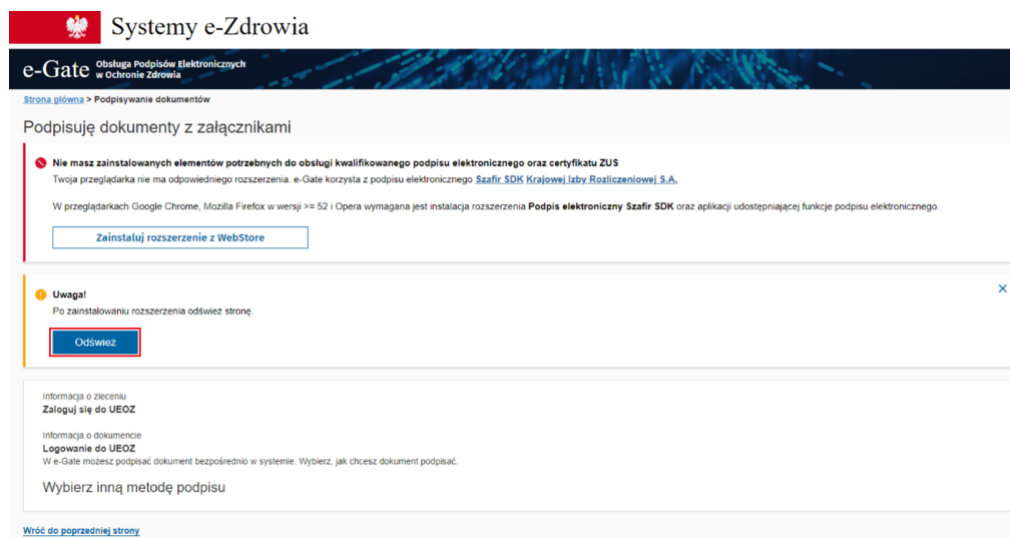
Systemy e-Zdrowia

e-Gate Obsługa Podpisów Elektronicznych w Ochronie Zdrowia

Strona główna > Podpisywanie dokumentów

Podpisuję dokumenty z załącznikami

Nie masz zainstalowanych elementów potrzebnych do obsługi kwalifikowanego podpisu elektronicznego oraz certyfikatu ZUS

Twoja przeglądarka nie ma odpowiedniego rozszerzenia. e-Gate korzysta z podpisu elektronicznego Szafir SDK Krajowej Izby Rozliczeniowej S.A.

W przeglądarkach Google Chrome, Mozilla Firefox w wersji >= 52 i Opera wymagana jest instalacja rozszerzenia Podpis elektroniczny Szafir SDK oraz aplikacji udostępniającej funkcje podpisu elektronicznego.

Zainstaluj rozszerzenie z WebStore

Uwaga!

Po zainstalowaniu rozszerzenia odśwież stronę.

Odśwież

Informacja o zleceniu

Zaloguj się do UEOZ

Informacja o dokumencie

Logowanie do UEOZ

W e-Gate możesz podpisać dokument bezpośrednio w systemie. Wybierz, jak chcesz dokument podpisać.

Wybierz inną metodę podpisu

Wróć do poprzedniej strony